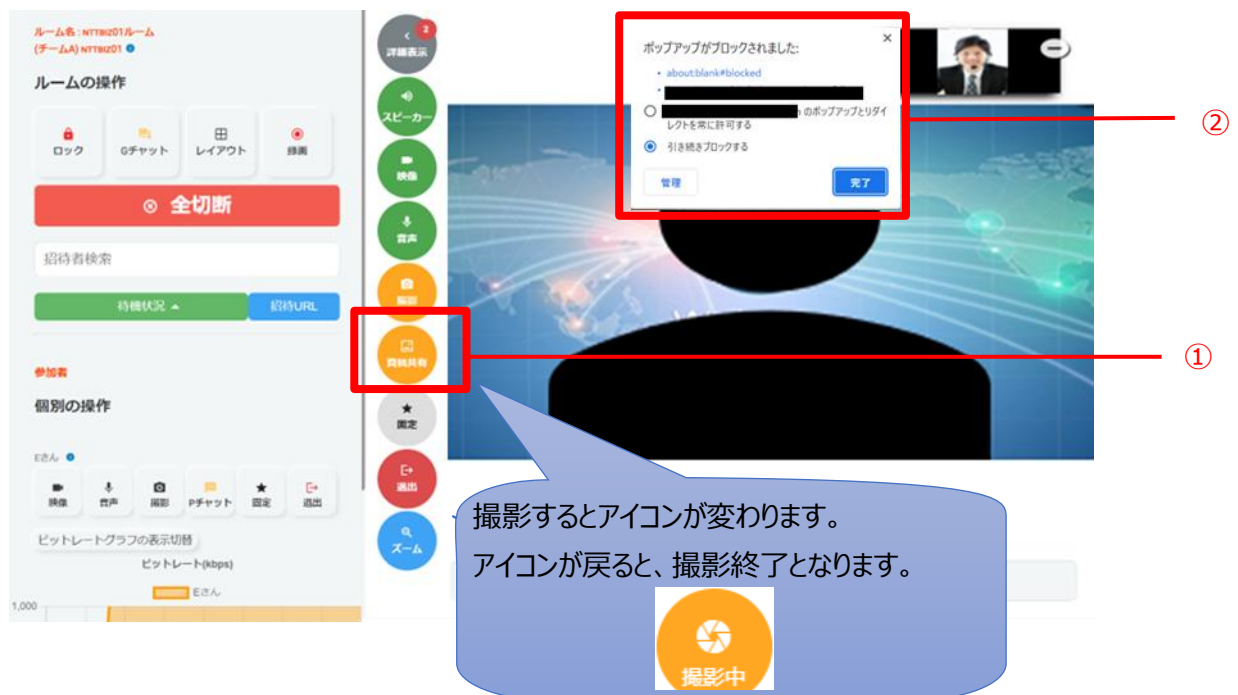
ルーム名：NTTBIZ01ルーム
(チームA) NTTBIZ01

ルームの操作

ロック
Gチャット
レイアウト
録画

⊗ 全切断

招待者検索

待機状況 ▲
招待URL

参加者

個別の操作

Eさん

映像
音声
撮影
Pチャット
固定
退出

ビットレートグラフの表示切替

ビットレート(kbps)

Eさん

1,000

2
詳細表示
スピーカー
映像
音声
撮影
資料共有
固定
退出
ズーム

ポップアップがブロックされました:
• about:blank#blocked
•
のポップアップとリダイレクトを常に許可する
引き続きブロックする
管理
完了

②

①

撮影するとアイコンが変わります。
アイコンが戻ると、撮影終了となります。

撮影中